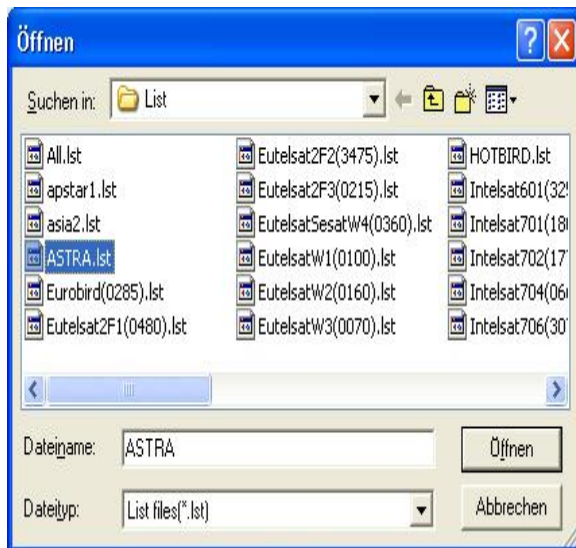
Öffnen

Suchen in: List

All.lst
apstar1.lst
asia2.lst
ASTRA.lst
Eurobird(0285).lst
Eutelsat2F1(0480).lst

Eutelsat2F2(3475).lst
Eutelsat2F3(0215).lst
EutelsatSesatW4(0360).lst
EutelsatW1(0100).lst
EutelsatW2(0160).lst
EutelsatW3(0070).lst

HOTBIRD.lst
Intelsat601(32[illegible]
Intelsat701(18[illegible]
Intelsat702(17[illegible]
Intelsat704(06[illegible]
Intelsat706(30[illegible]

Dateiname: ASTRA
Öffnen

Dateityp: List files(*.lst)
Abbrechen